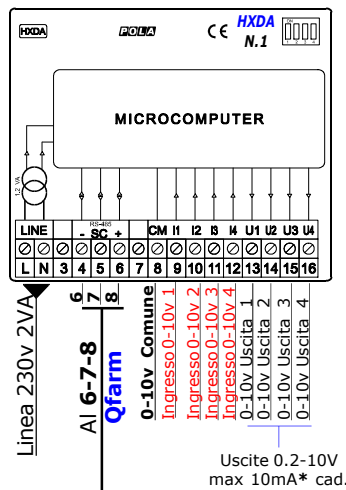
HXDA
POLA
CE
HXDA
N.1
ON
1 2 3 4
MICROCOMPUTER
1.2 VA
LINE
RS-485
- SC +
CM I1 I2 I3 I4 U1 U2 U3 U4
L N 3 4 5 6 7 8 9 10 11 12 13 14 15 16
Linea 230v 2VA
6
7
8
Al 6-7-8
Qfarm
0-10v Comune
Ingresso 0-10v 1
Ingresso 0-10v 2
Ingresso 0-10v 3
Ingresso 0-10v 4
0-10v Uscita 1
0-10v Uscita 2
0-10v Uscita 3
0-10v Uscita 4
Uscite 0.2-10V
max 10mA* cad.